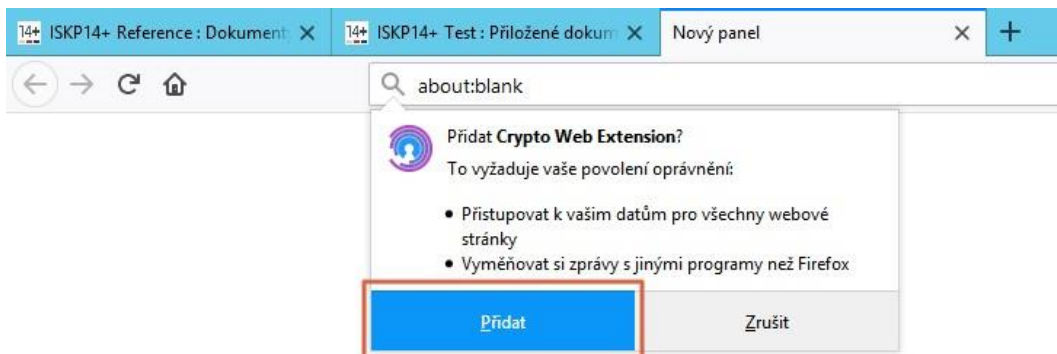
14+ ISKP14+ Reference : Dokument
14+ ISKP14+ Test : Přiložené dokum
Nový panel

about:blank

Přidat **Crypto Web Extension**?

To vyžaduje vaše povolení oprávnění:

- Přistupovat k vašim datům pro všechny webové stránky
- Vyměňovat si zprávy s jinými programy než Firefox

Přidat

Zrušit